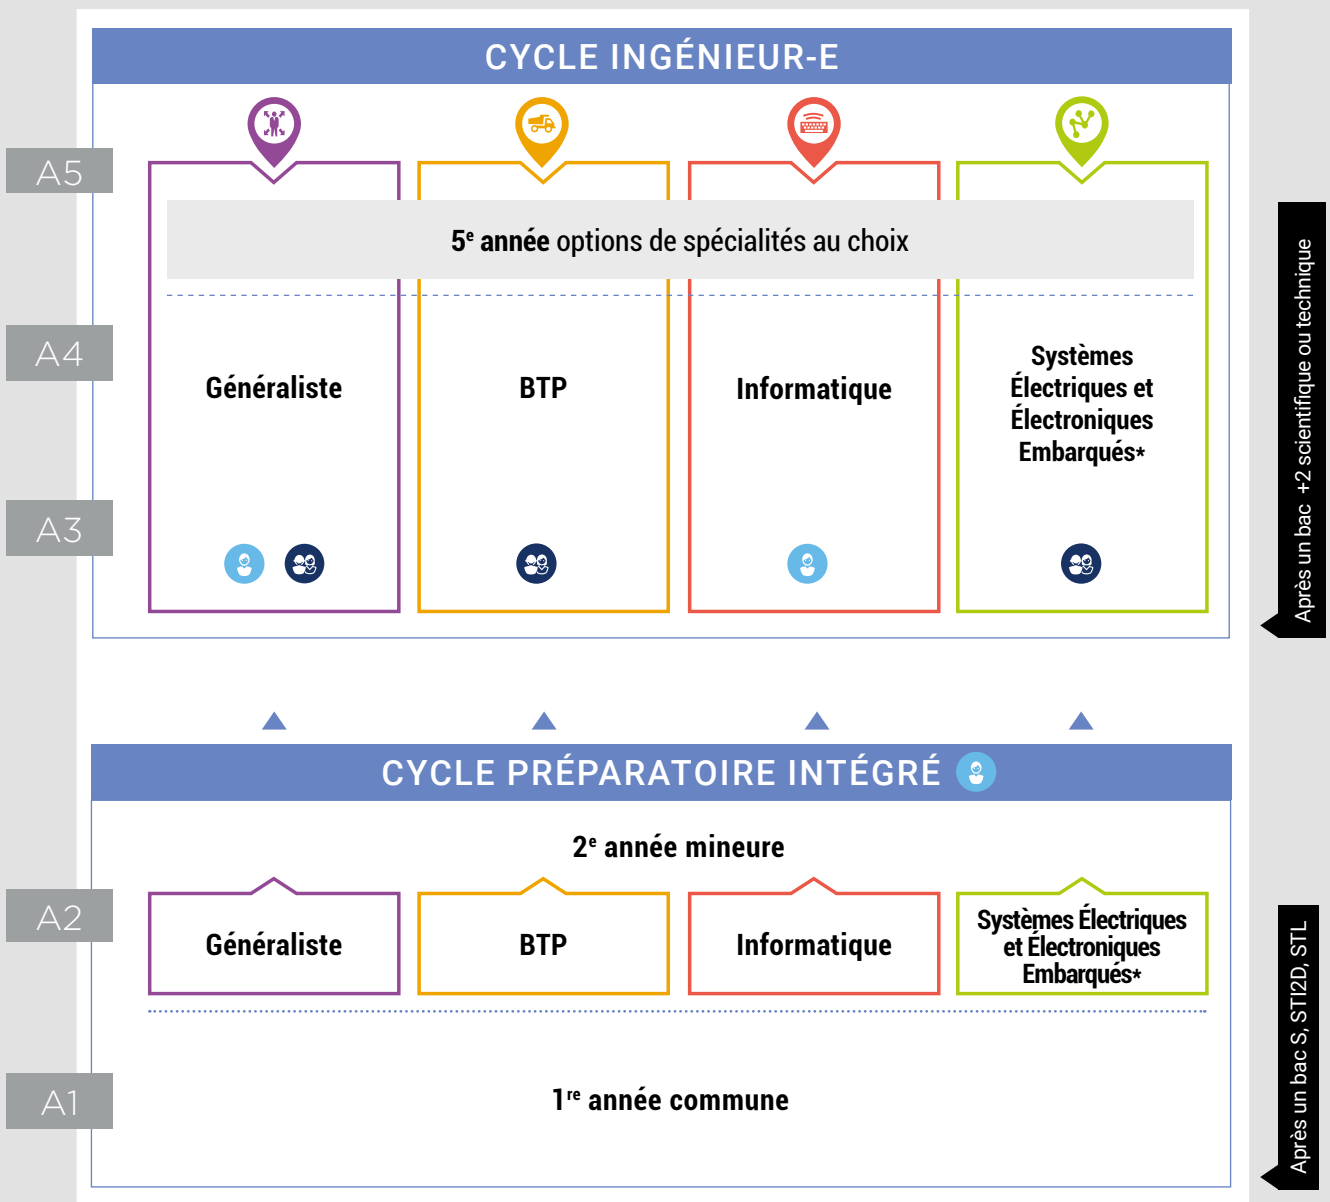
CYCLE INGÉNIEUR-E

A5

$5^e$ année options de spécialités au choix

A4

Généraliste

BTP

Informatique

Systèmes Électriques et Électroniques Embarqués*

A3

Après un bac +2 scientifique ou technique

CYCLE PRÉPARATOIRE INTÉGRÉ

$2^e$ année mineure

A2

Généraliste

BTP

Informatique

Systèmes Électriques et Électroniques Embarqués*

A1

$1^{re}$ année commune

Après un bac S, STI2D, STL